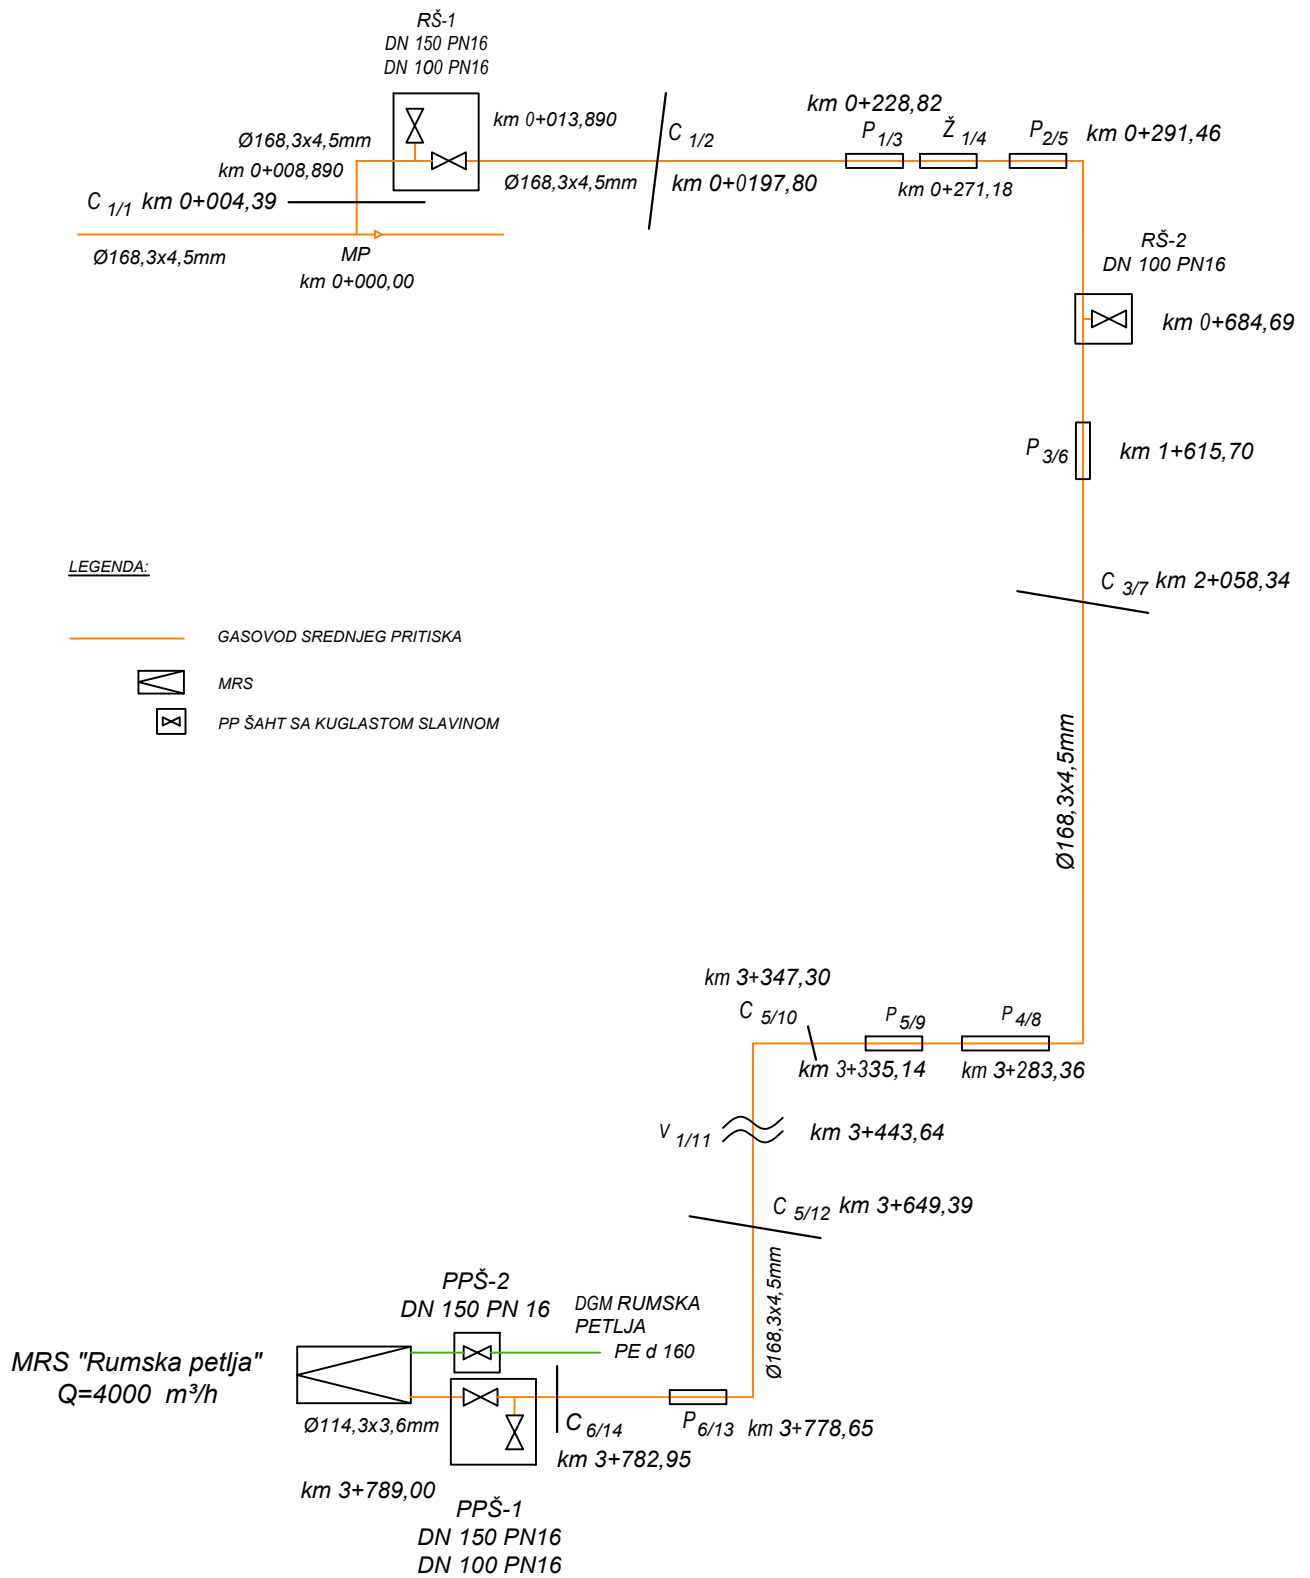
RŠ-1
DN 150 PN16
DN 100 PN16

km 0+228,82

Ø168,3x4,5mm

km 0+013,890

$C_{1/2}$

$P_{1/3}$ $Ž_{1/4}$ $P_{2/5}$ km 0+291,46

km 0+008,890

Ø168,3x4,5mm

km 0+0197,80

km 0+271,18

$C_{1/1}$ km 0+004,39

MP
km 0+000,00

Ø168,3x4,5mm

RŠ-2
DN 100 PN16

km 0+684,69

$P_{3/6}$ km 1+615,70

LEGENDA:

$C_{3/7}$ km 2+058,34

GASOVOD SREDNJEG PRITISKA

MRS

PP ŠAHT SA KUGLASTOM SLAVINOM

Ø168,3x4,5mm

km 3+347,30

$C_{5/10}$

$P_{5/9}$ $P_{4/8}$

km 3+335,14 km 3+283,36

$V_{1/11}$ km 3+443,64

$C_{5/12}$ km 3+649,39

PPŠ-2
DN 150 PN 16

DGM RUMSKA PETLJA

PE d 160

Ø168,3x4,5mm

MRS "Rumska petlja"
Q=4000 m³/h

Ø114,3x3,6mm

$C_{6/14}$

$P_{6/13}$ km 3+778,65

km 3+782,95

km 3+789,00

PPŠ-1
DN 150 PN16
DN 100 PN16